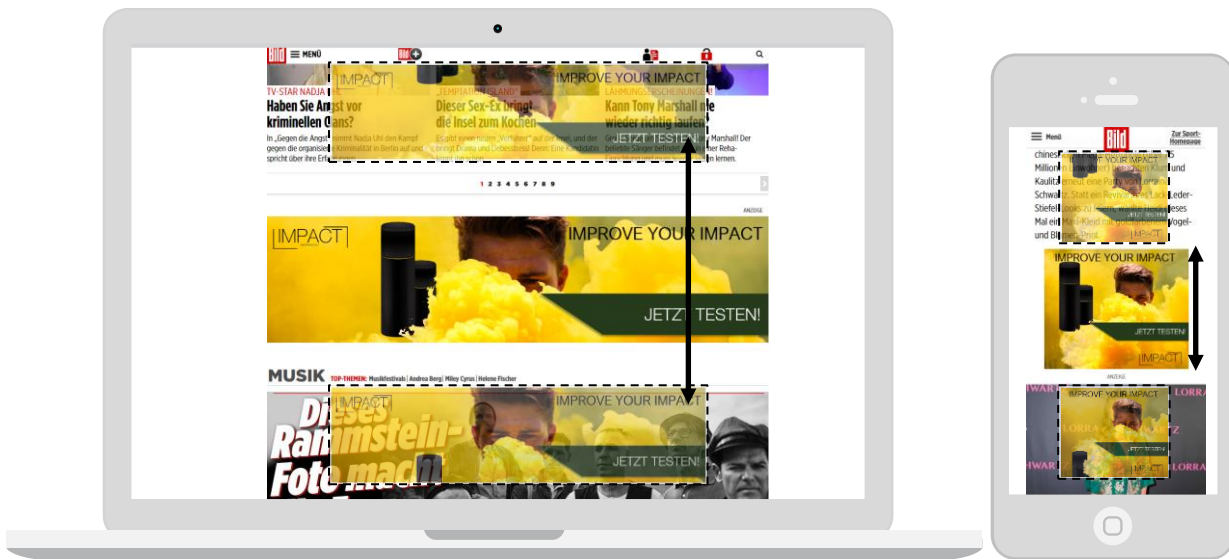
Bild MENÜ Bild+

TV-STAR NADJA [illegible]
Haben Sie Angst vor kriminellen Clans?
In „Gegen die Angst" nimmt Nadja Uhl den Kampf gegen die organisierte Kriminalität in Berlin auf und spricht über ihre Erfahrungen

„TEMPTATION ISLAND"
Dieser Sex-Ex bringt die Insel zum Kochen
Es gibt einen neuen „Verführer" auf der Insel, und der bringt Drama und Liebesfrust! Denn: Eine Kandidatin kennt ihn schon...

LÄHMUNGSERSCHEINUNGEN
Kann Tony Marshall nie wieder richtig laufen?
Große Sorge um Tony Marshall! Der beliebte Sänger befindet sich in einer Reha-Klinik und muss das Laufen neu lernen.

IMPACT
IMPROVE YOUR IMPACT
JETZT TESTEN!

1 2 3 4 5 6 7 8 9

ANZEIGE

IMPACT
IMPROVE YOUR IMPACT
JETZT TESTEN!

MUSIK TOP-THEMEN: Musikfestivals | Andrea Berg | Miley Cyrus | Helene Fischer

Dieses Rammstein-Foto macht

IMPACT
IMPROVE YOUR IMPACT
JETZT TESTEN!

Menü Bild Zur Sport-Homepage

chinesischen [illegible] Millionen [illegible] Kaulitz erneut eine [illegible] Schwarz. Statt ein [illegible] Leder-Stiefel-Looks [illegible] Mal ein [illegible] und Blumen-Print.

IMPROVE YOUR IMPACT
JETZT TESTEN!
IMPACT

IMPROVE YOUR IMPACT
JETZT TESTEN!
IMPACT

ANZEIGE

IMPROVE YOUR IMPACT
JETZT TESTEN!
IMPACT